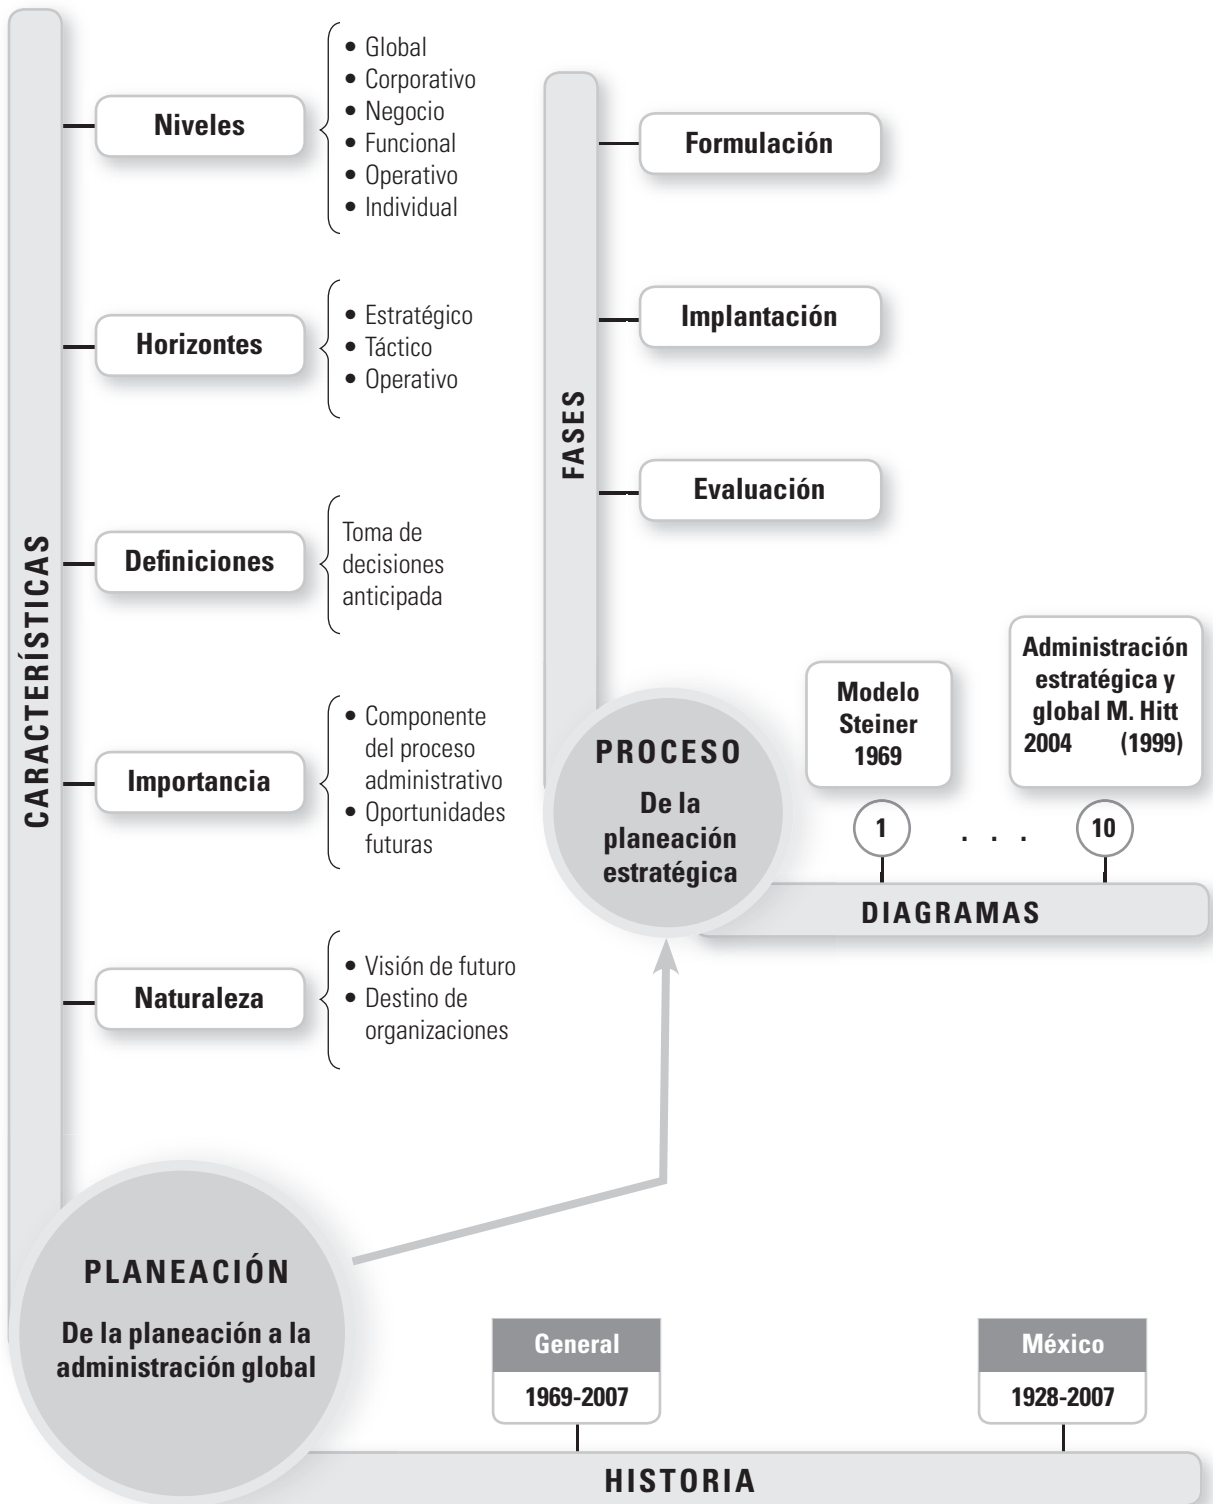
CARACTERÍSTICAS

Niveles
• Global
• Corporativo
• Negocio
• Funcional
• Operativo
• Individual

Horizontes
• Estratégico
• Táctico
• Operativo

Definiciones
Toma de decisiones anticipada

Importancia
• Componente del proceso administrativo
• Oportunidades futuras

Naturaleza
• Visión de futuro
• Destino de organizaciones

FASES

Formulación

Implantación

Evaluación

PROCESO
De la planeación estratégica

Modelo Steiner 1969

Administración estratégica y global M. Hitt 2004 (1999)

1 . . . 10

DIAGRAMAS

PLANEACIÓN
De la planeación a la administración global

General
1969-2007

México
1928-2007

HISTORIA